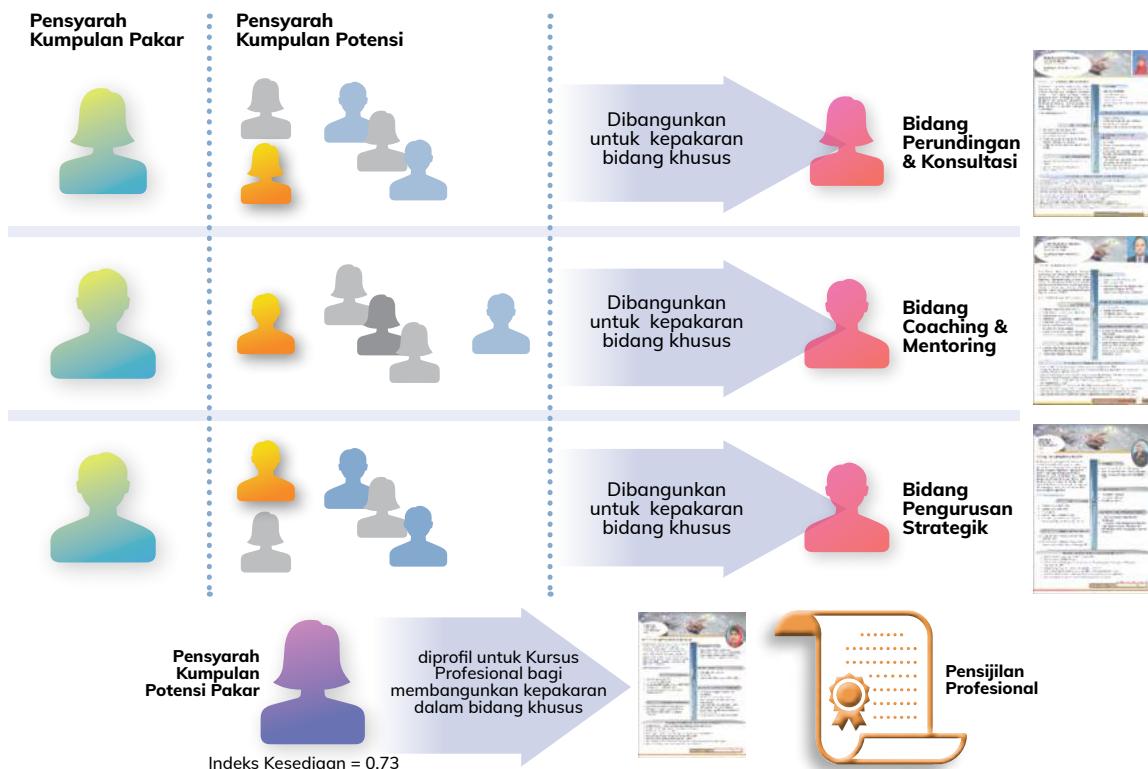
Pensyarah Kumpulan Pakar

Pensyarah Kumpulan Potensi

Dibangunkan untuk kepakaran bidang khusus

Bidang Perundingan & Konsultasi

Dibangunkan untuk kepakaran bidang khusus

Bidang Coaching & Mentoring

Dibangunkan untuk kepakaran bidang khusus

Bidang Pengurusan Strategik

Pensyarah Kumpulan Potensi Pakar

diprofil untuk Kursus Profesional bagi membangunkan kepakaran dalam bidang khusus

Pensijilan Profesional

Indeks Kesediaan = 0.73